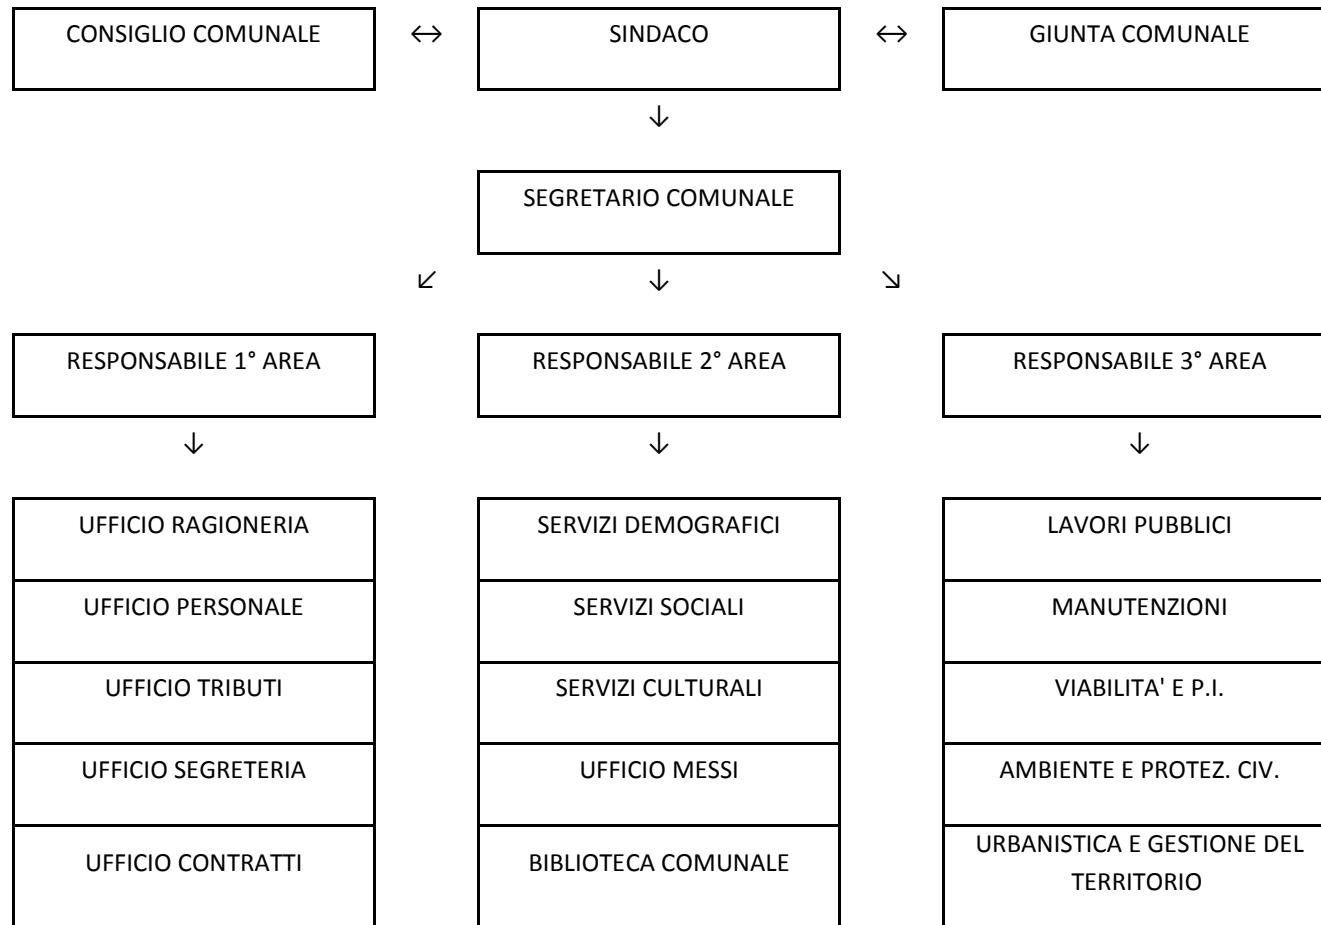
CONSIGLIO COMUNALE ↔ SINDACO ↔ GIUNTA COMUNALE

↓

SEGRETARIO COMUNALE

↙ ↓ ↘

RESPONSABILE 1° AREA

↓

UFFICIO RAGIONERIA

UFFICIO PERSONALE

UFFICIO TRIBUTI

UFFICIO SEGRETERIA

UFFICIO CONTRATTI

RESPONSABILE 2° AREA

↓

SERVIZI DEMOGRAFICI

SERVIZI SOCIALI

SERVIZI CULTURALI

UFFICIO MESSI

BIBLIOTECA COMUNALE

RESPONSABILE 3° AREA

↓

LAVORI PUBBLICI

MANUTENZIONI

VIABILITA' E P.I.

AMBIENTE E PROTEZ. CIV.

URBANISTICA E GESTIONE DEL TERRITORIO